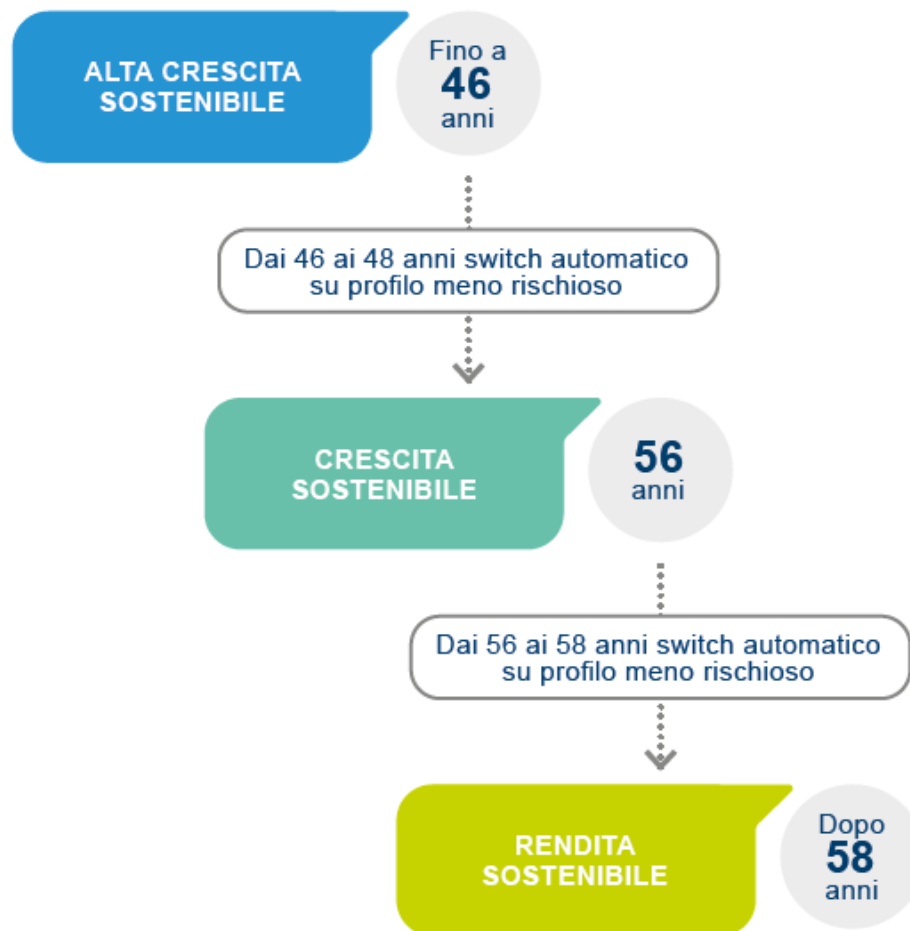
ALTA CRESCITA SOSTENIBILE

Fino a
46
anni

Dai 46 ai 48 anni switch automatico su profilo meno rischioso

CRESCITA SOSTENIBILE

56
anni

Dai 56 ai 58 anni switch automatico su profilo meno rischioso

RENDITA SOSTENIBILE

Dopo
58
anni